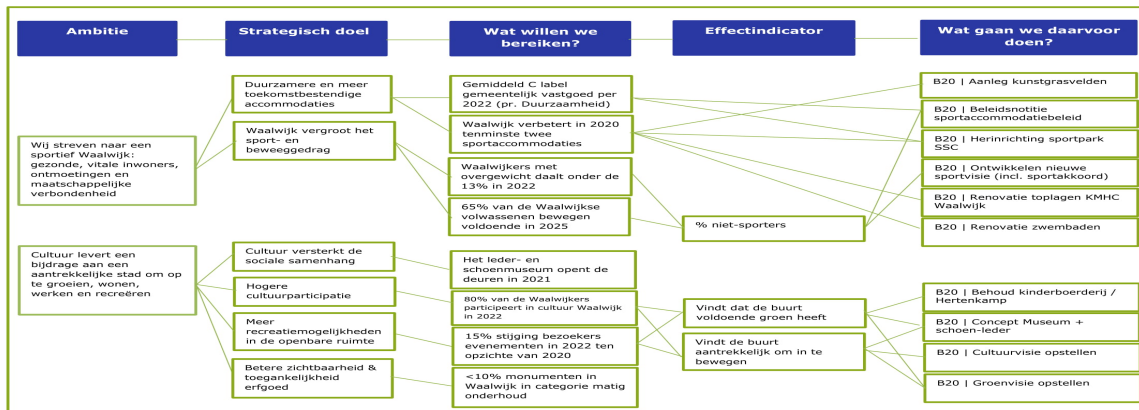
Ambitie

Strategisch doel

Wat willen we bereiken?

Effectindicator

Wat gaan we daarvoor doen?

Wij streven naar een sportief Waalwijk: gezonde, vitale inwoners, ontmoetingen en maatschappelijke verbondenheid

Duurzamere en meer toekomstbestendige accommodaties

Waalwijk vergroot het sport- en beweeggedrag

Gemiddeld C label gemeentelijk vastgoed per 2022 (pr. Duurzaamheid)

Waalwijk verbetert in 2020 tenminste twee sportaccommodaties

Waalwijkers met overgewicht daalt onder de 13% in 2022

65% van de Waalwijkse volwassenen bewegen voldoende in 2025

% niet-sporters

B20 | Aanleg kunstgrasvelden

B20 | Beleidsnotitie sportaccommodatiebeleid

B20 | Herinrichting sportpark SSC

B20 | Ontwikkelen nieuwe sportvisie (incl. sportakkoord)

B20 | Renovatie toplagen KMHC Waalwijk

B20 | Renovatie zwembaden

Cultuur levert een bijdrage aan een aantrekkelijke stad om op te groeien, wonen, werken en recreëren

Cultuur versterkt de sociale samenhang

Hogere cultuurparticipatie

Meer recreatiemogelijkheden in de openbare ruimte

Betere zichtbaarheid & toegankelijkheid erfgoed

Het leder- en schoenmuseum opent de deuren in 2021

80% van de Waalwijkers participeert in cultuur Waalwijk in 2022

15% stijging bezoekers evenementen in 2022 ten opzichte van 2020

<10% monumenten in Waalwijk in categorie matig onderhoud

Vindt dat de buurt voldoende groen heeft

Vindt de buurt aantrekkelijk om in te bewegen

B20 | Behoud kinderboerderij / Hertenkamp

B20 | Concept Museum + schoen-leder

B20 | Cultuurvisie opstellen

B20 | Groenvisie opstellen